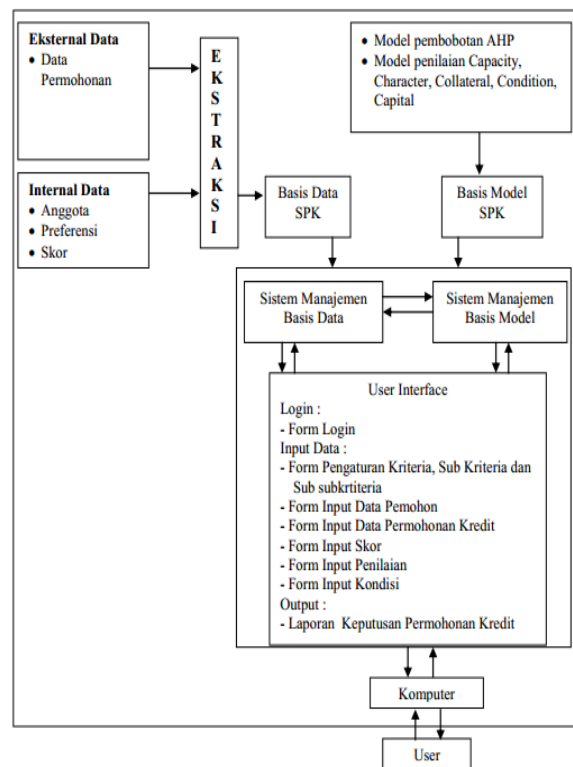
**Eksternal Data**
- Data Permohonan

**Internal Data**
- Anggota
- Preferensi
- Skor

E
K
S
T
R
A
K
S
I

- Model pembobotan AHP
- Model penilaian Capacity, Character, Collateral, Condition, Capital

Basis Data SPK

Basis Model SPK

Sistem Manajemen Basis Data

Sistem Manajemen Basis Model

User Interface
Login :
- Form Login
Input Data :
- Form Pengaturan Kriteria, Sub Kriteria dan Sub subkrtiteria
- Form Input Data Pemohon
- Form Input Data Permohonan Kredit
- Form Input Skor
- Form Input Penilaian
- Form Input Kondisi
Output :
- Laporan Keputusan Permohonan Kredit

Komputer

User